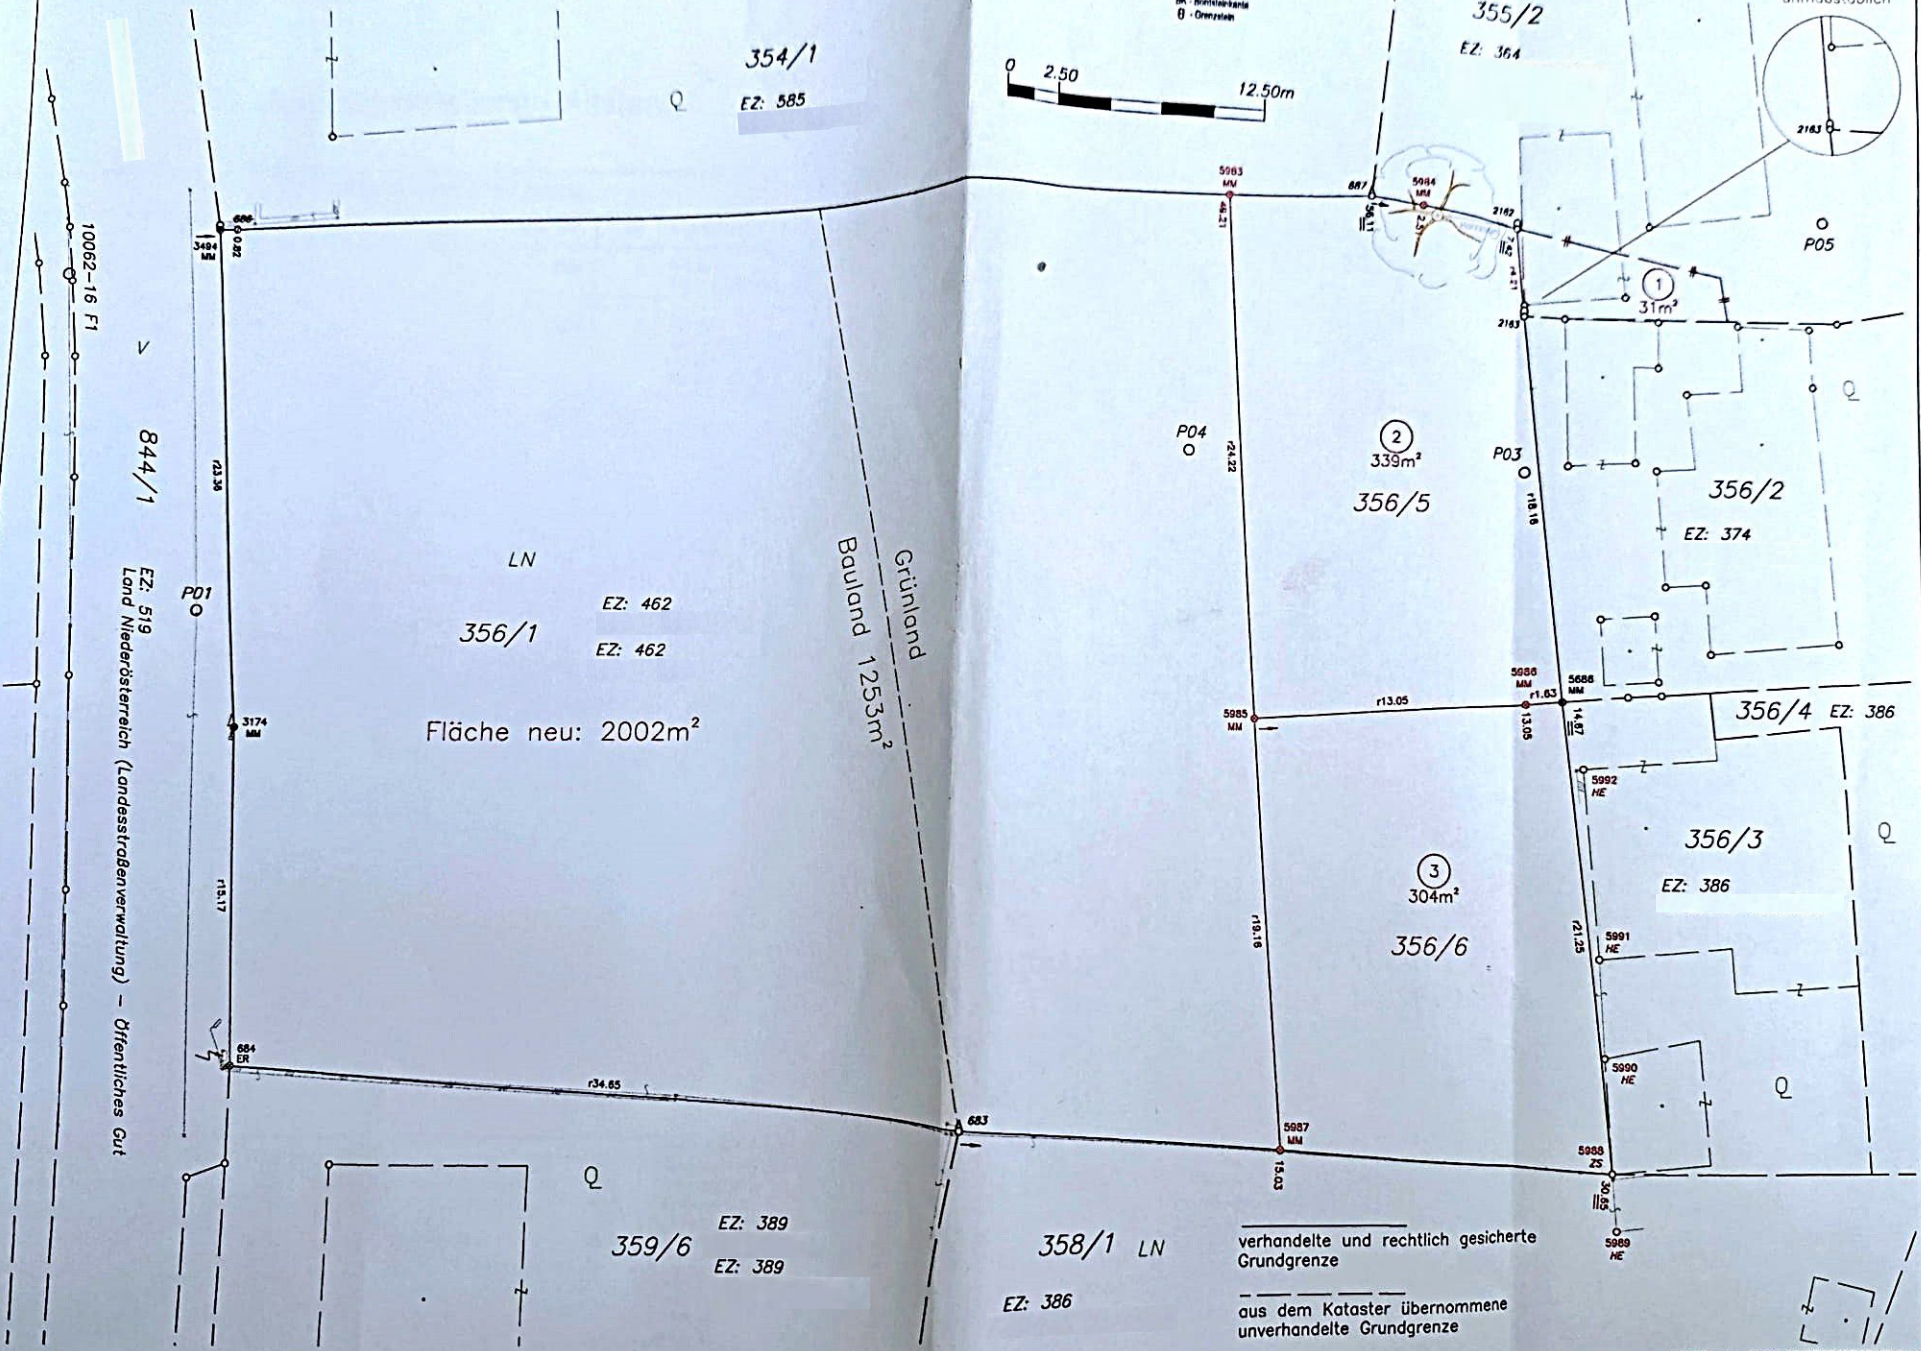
354/1
Q
EZ: 585

355/2
EZ: 364

0 2.50 12.50m

10062-16 F1
V
844/1
EZ: 519
Land Niederösterreich (Landesstraßenverwaltung) - Öffentliches Gut

686
3494 MM
0.82
r23.36
P01
3174 MM
r15.17
684 ER
r34.65
683

LN
356/1
EZ: 462
EZ: 462
Fläche neu: 2002m$^2$

Grünland
Bauland 1253m$^2$

5983 MM
46.21
r24.22
P04
5985 MM
r13.05
r19.16
5987 MM
15.03

687
5984 MM
2162
2163
2163
1
31m$^2$
P05

2
339m$^2$
356/5
P03
r18.16

356/2
EZ: 374

5986 MM
r1.63
5686 MM
13.05
14.87

356/4 EZ: 386

5992 HE
356/3
EZ: 386
Q

3
304m$^2$
356/6

5991 HE
r21.25
5990 HE
Q
5988 ZS
30.65
5989 HE

Q
Q

359/6
EZ: 389
EZ: 389

358/1 LN
EZ: 386

verhandelte und rechtlich gesicherte Grundgrenze

aus dem Kataster übernommene unverhandelte Grundgrenze